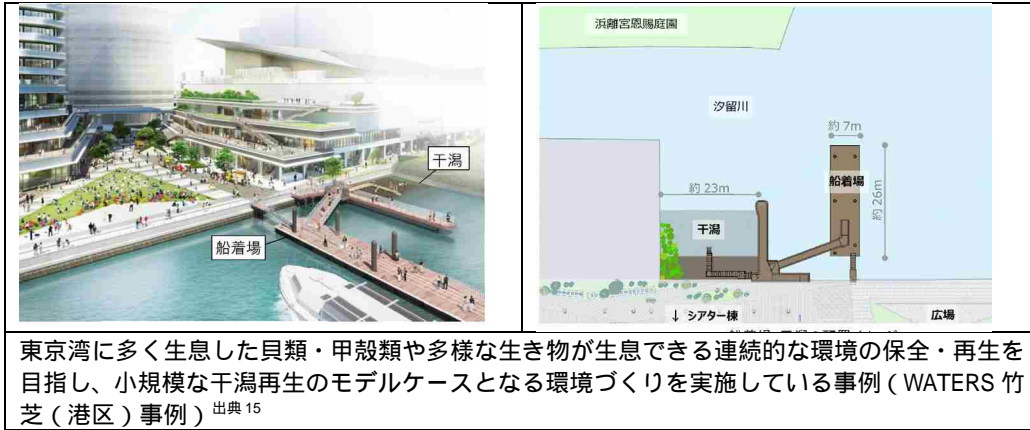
干潟

船着場

浜離宮恩賜庭園

汐留川

約 7m

約 23m

船着場

約 26m

干潟

↓ シアター棟

広場

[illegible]

東京湾に多く生息した貝類・甲殻類や多様な生き物が生息できる連続的な環境の保全・再生を目指し、小規模な干潟再生のモデルケースとなる環境づくりを実施している事例（WATERS 竹芝（港区）事例）$^{出典15}$